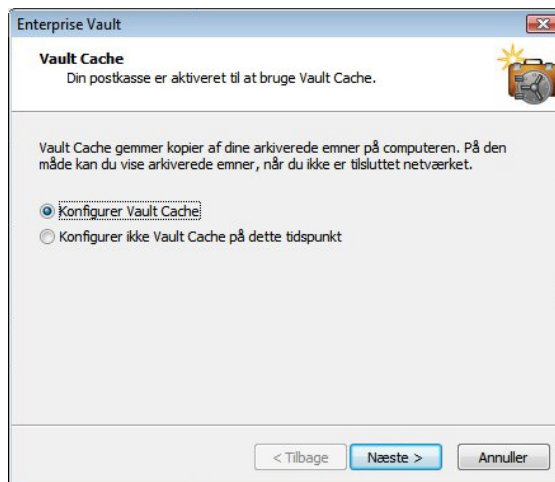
Enterprise Vault

Vault Cache
Din postkasse er aktiveret til at bruge Vault Cache.

Vault Cache gemmer kopier af dine arkiverede emner på computeren. På den måde kan du vise arkiverede emner, når du ikke er tilsluttet netværket.

Konfigurer Vault Cache
Konfigurer ikke Vault Cache på dette tidspunkt

< Tilbage
Næste >
Annuller